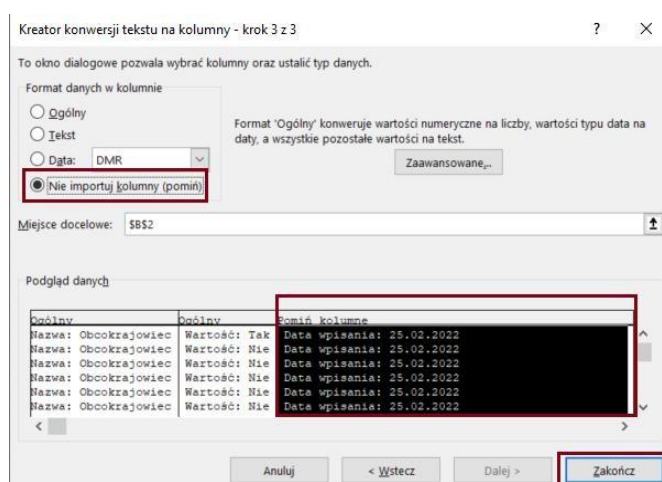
Kreator konwersji tekstu na kolumny - krok 3 z 3

?

×

To okno dialogowe pozwala wybrać kolumny oraz ustalić typ danych.

Format danych w kolumnie

Ogólny

Tekst

Data: DMR

Nie importuj kolumny (pomiń)

Format 'Ogólny' konweruje wartości numeryczne na liczby, wartości typu data na daty, a wszystkie pozostałe wartości na tekst.

Zaawansowane...

Miejsce docelowe: $B$2

Podgląd danych

| Ogólny | Ogólny | Pomiń kolumnę |
|---|---|---|
| Nazwa: Obcokrajowiec | Wartość: Tak | Data wpisania: 25.02.2022 |
| Nazwa: Obcokrajowiec | Wartość: Nie | Data wpisania: 25.02.2022 |
| Nazwa: Obcokrajowiec | Wartość: Nie | Data wpisania: 25.02.2022 |
| Nazwa: Obcokrajowiec | Wartość: Nie | Data wpisania: 25.02.2022 |
| Nazwa: Obcokrajowiec | Wartość: Nie | Data wpisania: 25.02.2022 |
| Nazwa: Obcokrajowiec | Wartość: Nie | Data wpisania: 25.02.2022 |

Anuluj

< Wstecz

Dalej >

Zakończ